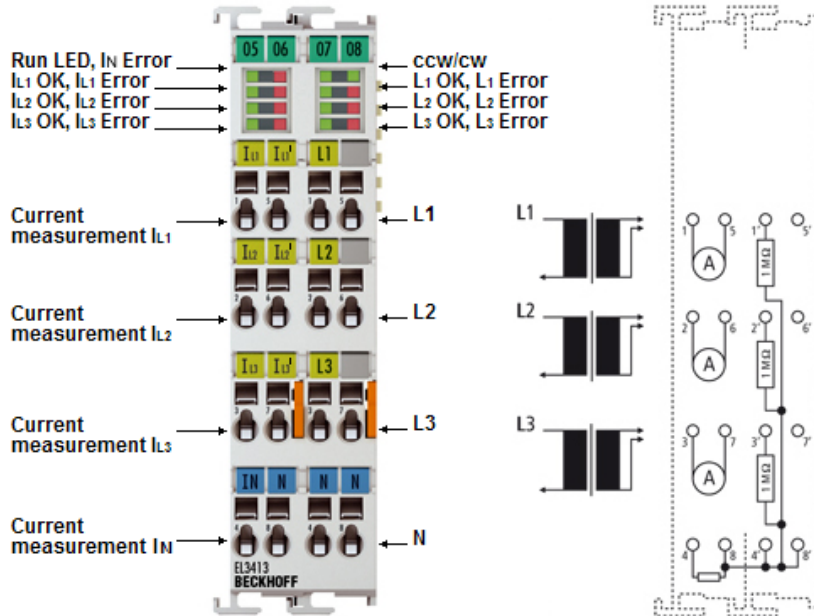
05 06 07 08

Run LED, IN Error
IL1 OK, IL1 Error
IL2 OK, IL2 Error
IL3 OK, IL3 Error

ccw/cw
L1 OK, L1 Error
L2 OK, L2 Error
L3 OK, L3 Error

IL1 IL1' L1

Current measurement IL1

L1

IL2 IL2' L2

Current measurement IL2

L2

IL3 IL3' L3

Current measurement IL3

L3

IN N N N

Current measurement IN

N

EL3413
BECKHOFF

L1
L2
L3

1 5 1' 5'
A
1 MΩ
2 6 2' 6'
A
1 MΩ
3 7 3' 7'
A
1 MΩ
4 8 4' 8'